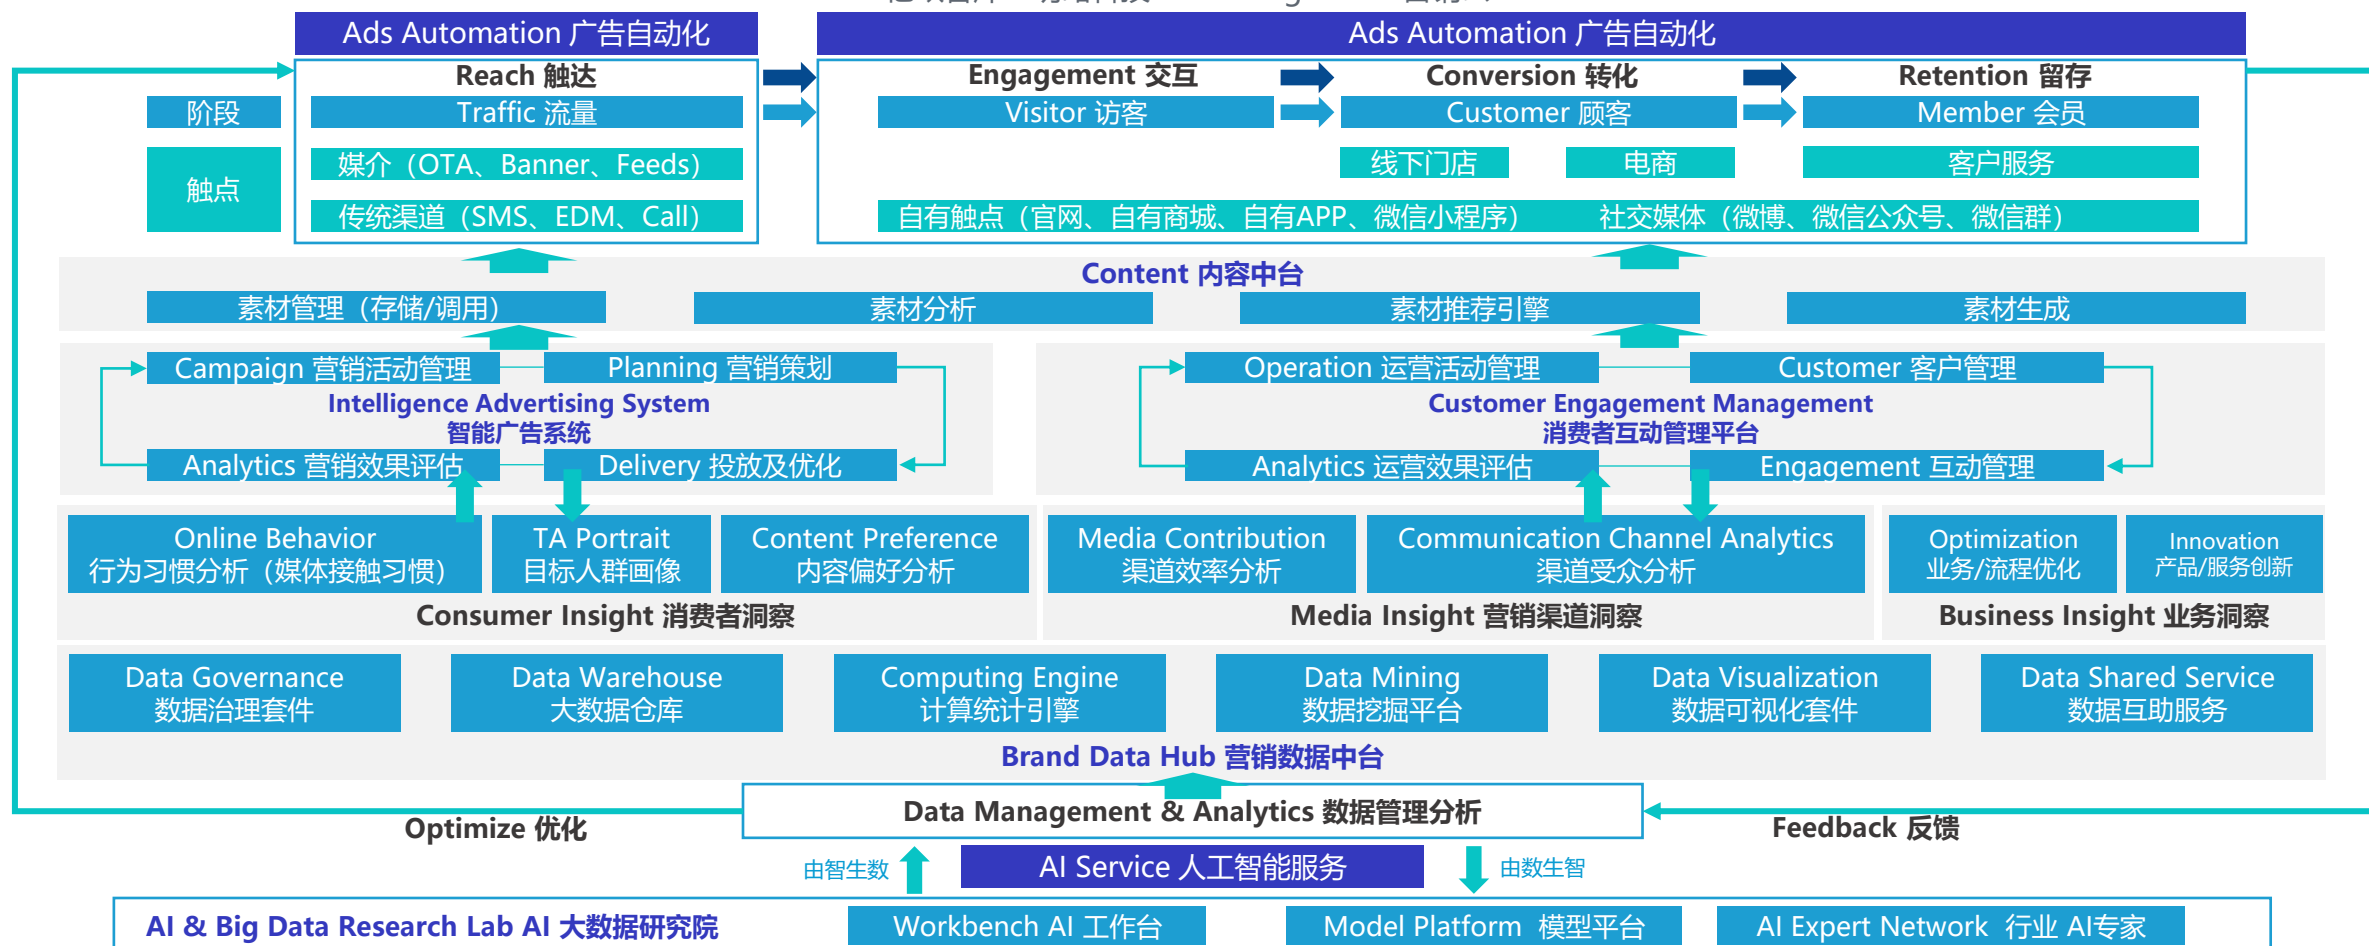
Ads Automation 广告自动化

Ads Automation 广告自动化

Reach 触达

Engagement 交互

Conversion 转化

Retention 留存

阶段

Traffic 流量

Visitor 访客

Customer 顾客

Member 会员

触点

媒介（OTA、Banner、Feeds）

线下门店

电商

客户服务

传统渠道（SMS、EDM、Call）

自有触点（官网、自有商城、自有APP、微信小程序）

社交媒体（微博、微信公众号、微信群）

Content 内容中台

素材管理（存储/调用）

素材分析

素材推荐引擎

素材生成

Campaign 营销活动管理

Planning 营销策划

Intelligence Advertising System
智能广告系统

Analytics 营销效果评估

Delivery 投放及优化

Operation 运营活动管理

Customer 客户管理

Customer Engagement Management
消费者互动管理平台

Analytics 运营效果评估

Engagement 互动管理

Online Behavior
行为习惯分析（媒体接触习惯）

TA Portrait
目标人群画像

Content Preference
内容偏好分析

Media Contribution
渠道效率分析

Communication Channel Analytics
渠道受众分析

Optimization
业务/流程优化

Innovation
产品/服务创新

Consumer Insight 消费者洞察

Media Insight 营销渠道洞察

Business Insight 业务洞察

Data Governance
数据治理套件

Data Warehouse
大数据仓库

Computing Engine
计算统计引擎

Data Mining
数据挖掘平台

Data Visualization
数据可视化套件

Data Shared Service
数据互助服务

Brand Data Hub 营销数据中台

Data Management & Analytics 数据管理分析

Optimize 优化

Feedback 反馈

由智生数

AI Service 人工智能服务

由数生智

AI & Big Data Research Lab AI 大数据研究院

Workbench AI 工作台

Model Platform 模型平台

AI Expert Network 行业 AI专家